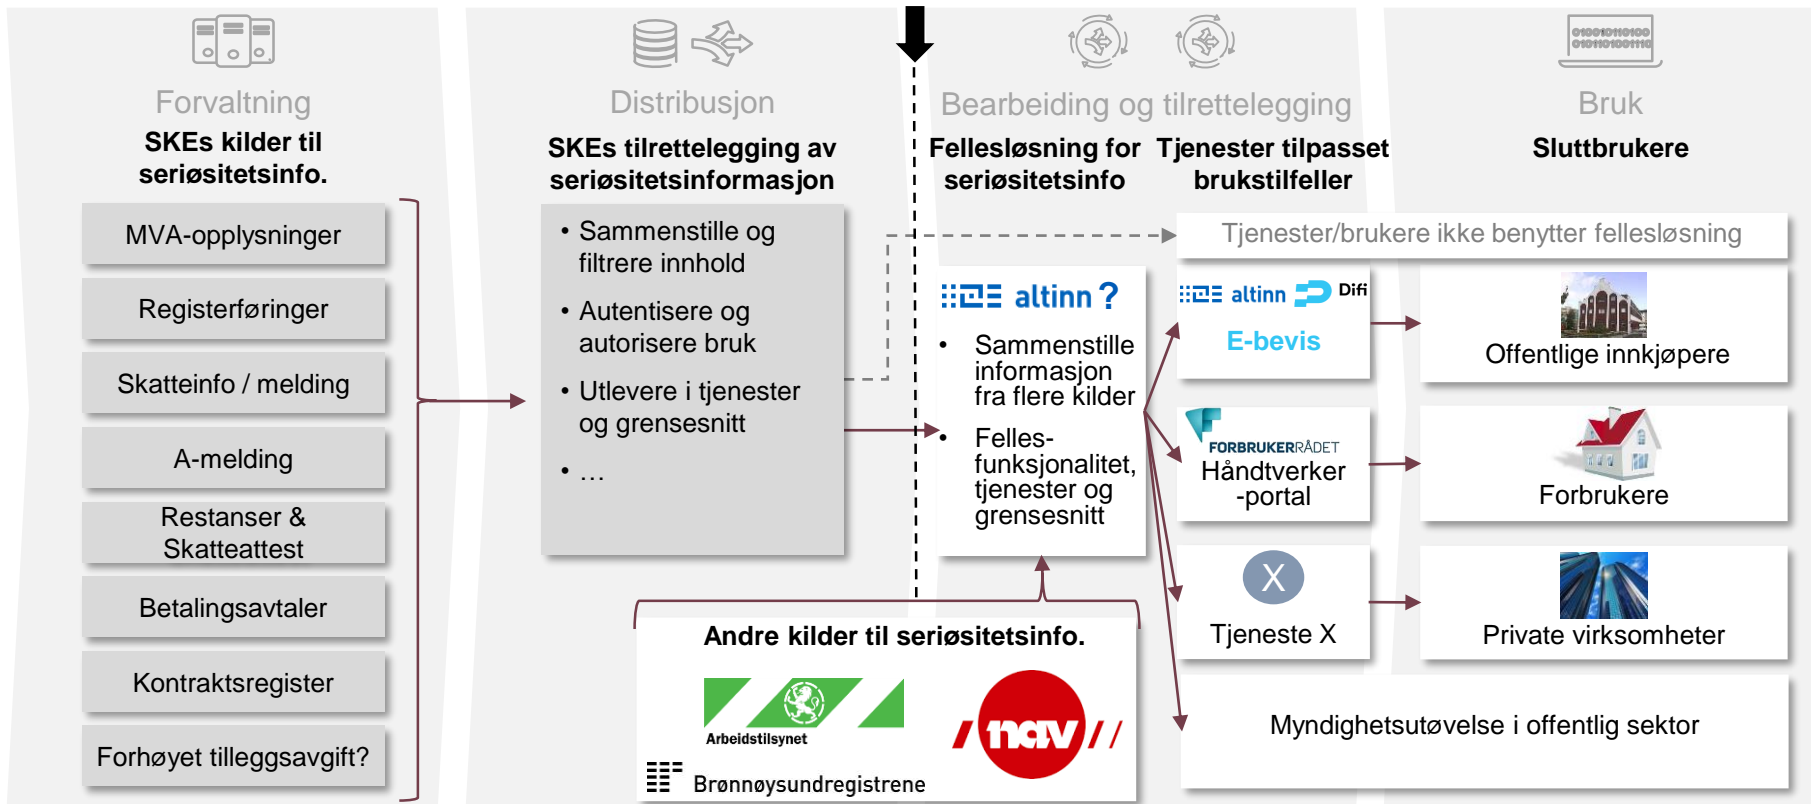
Forvaltning
SKEs kilder til seriøsitetsinfo.

MVA-opplysninger

Registerføringer

Skatteinfo / melding

A-melding

Restanser & Skatteattest

Betalingsavtaler

Kontraktsregister

Forhøyet tilleggsavgift?

Distribusjon
SKEs tilrettelegging av seriøsitetsinformasjon

• Sammenstille og filtrere innhold
• Autentisere og autorisere bruk
• Utlevere i tjenester og grensesnitt
• …

Bearbeiding og tilrettelegging
Fellesløsning for seriøsitetsinfo
Tjenester tilpasset brukstilfeller

Tjenester/brukere ikke benytter fellesløsning

altinn ?
• Sammenstille informasjon fra flere kilder
• Felles-funksjonalitet, tjenester og grensesnitt

altinn Difi
E-bevis

FORBRUKERRÅDET
Håndtverker -portal

X
Tjeneste X

Bruk
Sluttbrukere

Offentlige innkjøpere

Forbrukere

Private virksomheter

Myndighetsutøvelse i offentlig sektor

Andre kilder til seriøsitetsinfo.
Arbeidstilsynet
nav
Brønnøysundregistrene